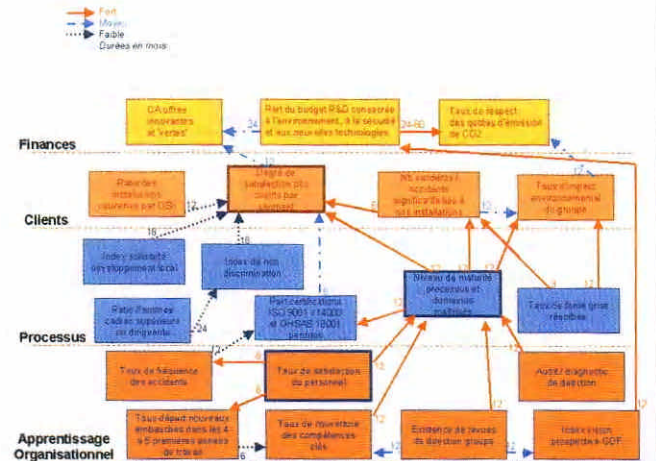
Fort
Moyen
Faible
Durées en mois

Finances

Clients

Processus

Apprentissage Organisationnel

CA offres innovantes et "vertes"

Part du budget R&D consacrée à l'environnement, à la sécurité et aux nouvelles technologies

24-60

Taux de respect des quotas d'émission de CO2

34

12

12

Plaintes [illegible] riverains par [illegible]

12

Degré de satisfaction des clients par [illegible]

Nb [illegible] incidents significatifs liés à nos installations

12

Taux d'impact environnemental du groupe

18

Index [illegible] développement local

18

Index de non discrimination

Niveau de maturité processus et domaines maîtrisés

12

Ratio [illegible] cadres supérieurs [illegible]

24

Part certifications ISO 9001 / 14000 et OHSAS 18001 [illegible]

12

Taux de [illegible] résorbés

12

Taux de fréquence des accidents

6

Taux de satisfaction du personnel

Audit / diagnostic de direction

Taux départ nouveaux embauchés dans les 4 à 5 premières années de travail

6

Taux de couverture des compétences clés

12

Évolution de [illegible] direction groupe

12

12

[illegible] perspectives GDF

12